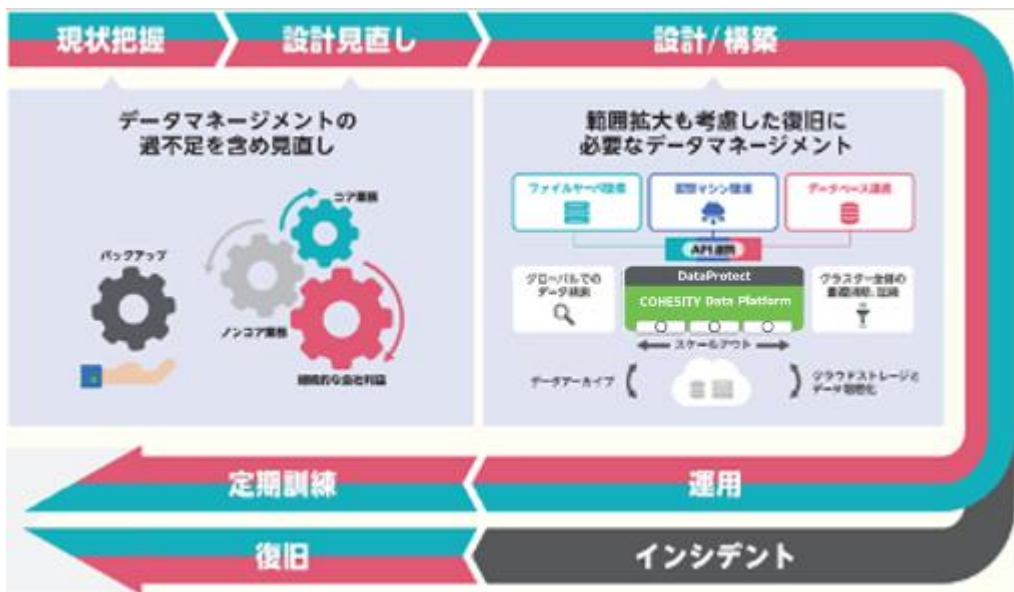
現状把握

設計見直し

設計/構築

データマネージメントの過不足を含め見直し

コア業務

バックアップ

ノンコア業務

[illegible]

範囲拡大も考慮した復旧に必要なデータマネージメント

ファイルサーバ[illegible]

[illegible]マシン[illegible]

データベース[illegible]

API連携

グローバルでのデータ検索

DataProtect

COHESITY Data Platform

クラスター全体の重複排除・圧縮

スケールアウト

データアーカイブ

クラウドストレージとデータ階層化

定期訓練

運用

復旧

インシデント